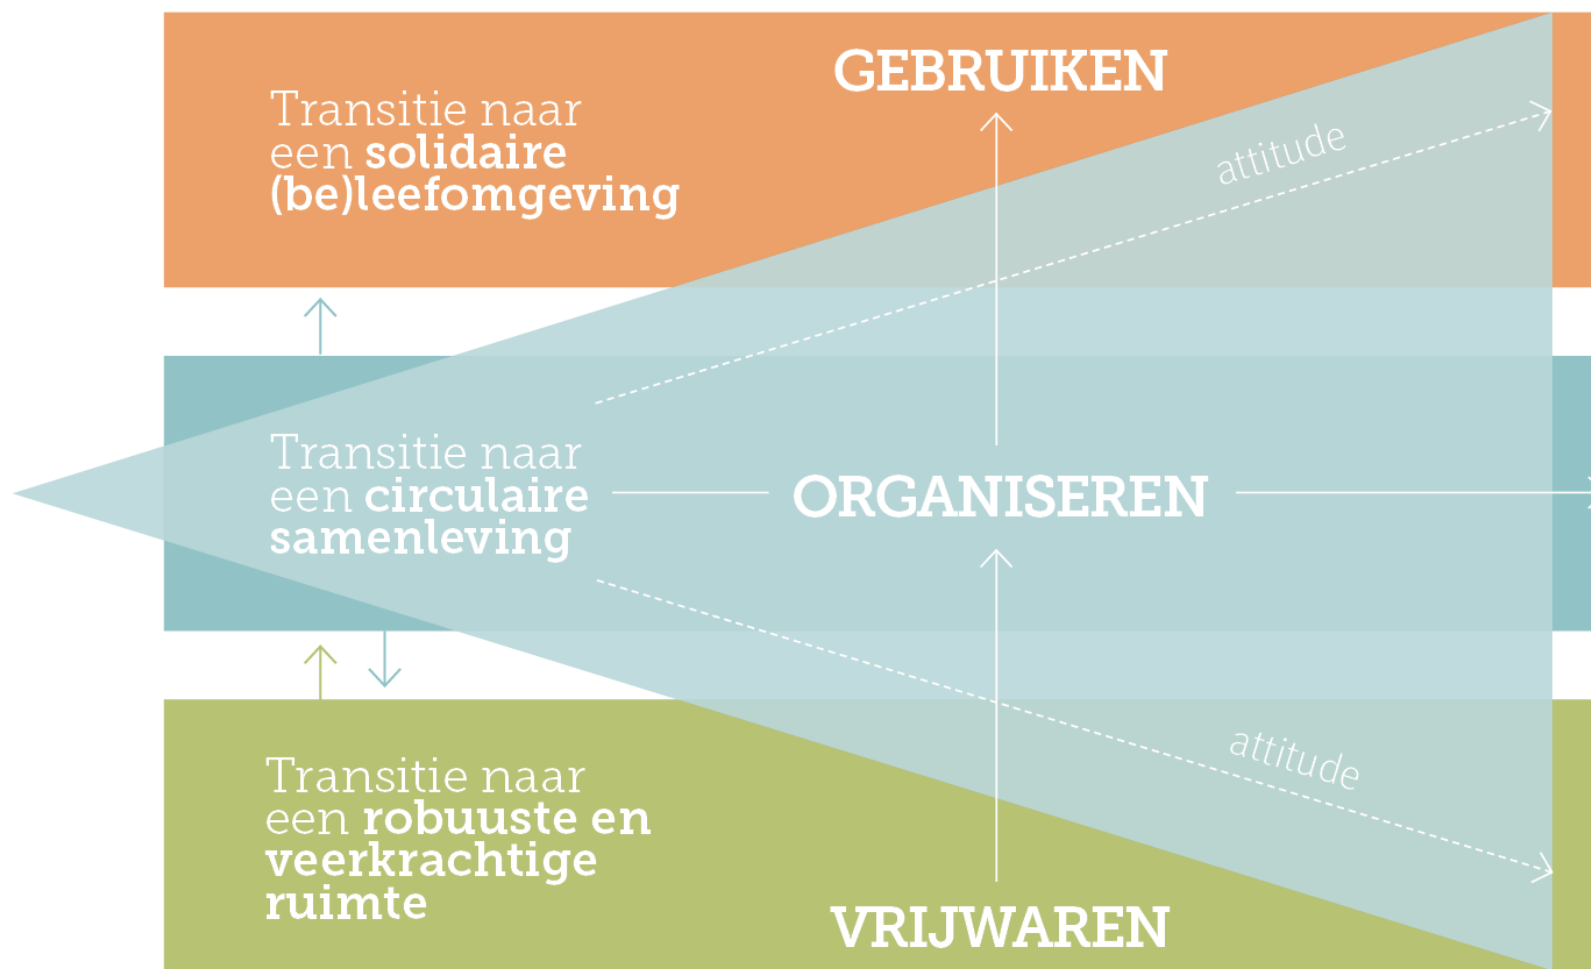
Transitie naar een **solidaire (be)leefomgeving**

GEBRUIKEN

attitude

Transitie naar een **circulaire samenleving**

ORGANISEREN

attitude

Transitie naar een **robuuste en veerkrachtige ruimte**

VRIJWAREN